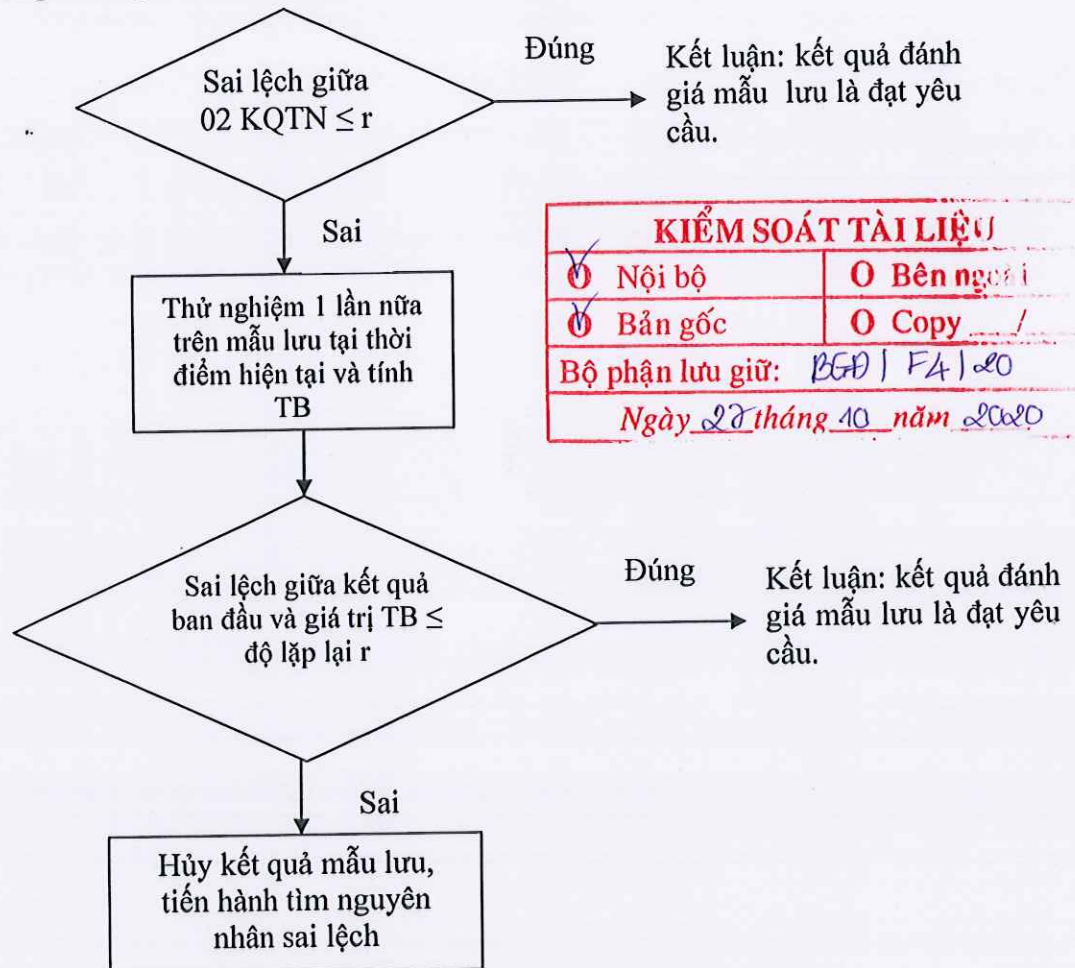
Sai lệch giữa 02 KQTN $\leq$ r

Đúng

Kết luận: kết quả đánh giá mẫu lưu là đạt yêu cầu.

Sai

KIỂM SOÁT TÀI LIỆU

| O Nội bộ | O Bên ngoài |
|---|---|
| O Bản gốc | O Copy ___/ |

Bộ phận lưu giữ: BGĐ | F4 | 20

Ngày 27 tháng 10 năm 2020

Thử nghiệm 1 lần nữa trên mẫu lưu tại thời điểm hiện tại và tính TB

Sai lệch giữa kết quả ban đầu và giá trị TB $\leq$ độ lặp lại r

Đúng

Kết luận: kết quả đánh giá mẫu lưu là đạt yêu cầu.

Sai

Hủy kết quả mẫu lưu, tiến hành tìm nguyên nhân sai lệch